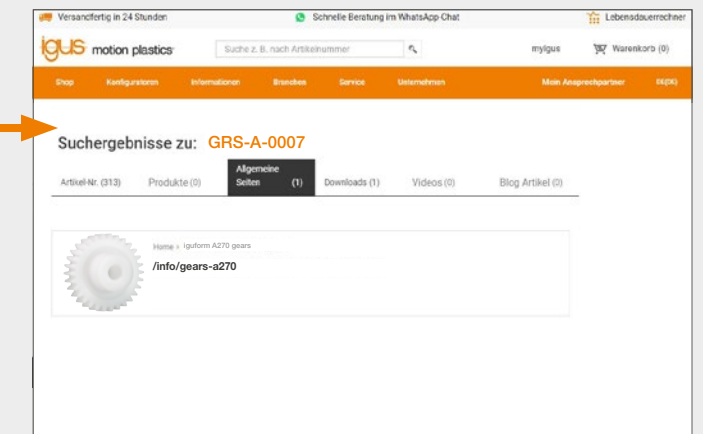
Versandfertig in 24 Stunden
Schnelle Beratung im WhatsApp-Chat
Lebensdauerrechner

igus motion plastics
Suche z. B. nach Artikelnummer
myigus
Warenkorb (0)

Shop
Konfiguratoren
Informationen
Branchen
Service
Unternehmen
Mein Ansprechpartner
EK(DE)

Suchergebnisse zu: GRS-A-0007

Artikel-Nr. (313)
Produkte (0)
Allgemeine Seiten (1)
Downloads (1)
Videos (0)
Blog Artikel (0)

Home » iguform A270 gears
/info/gears-a270